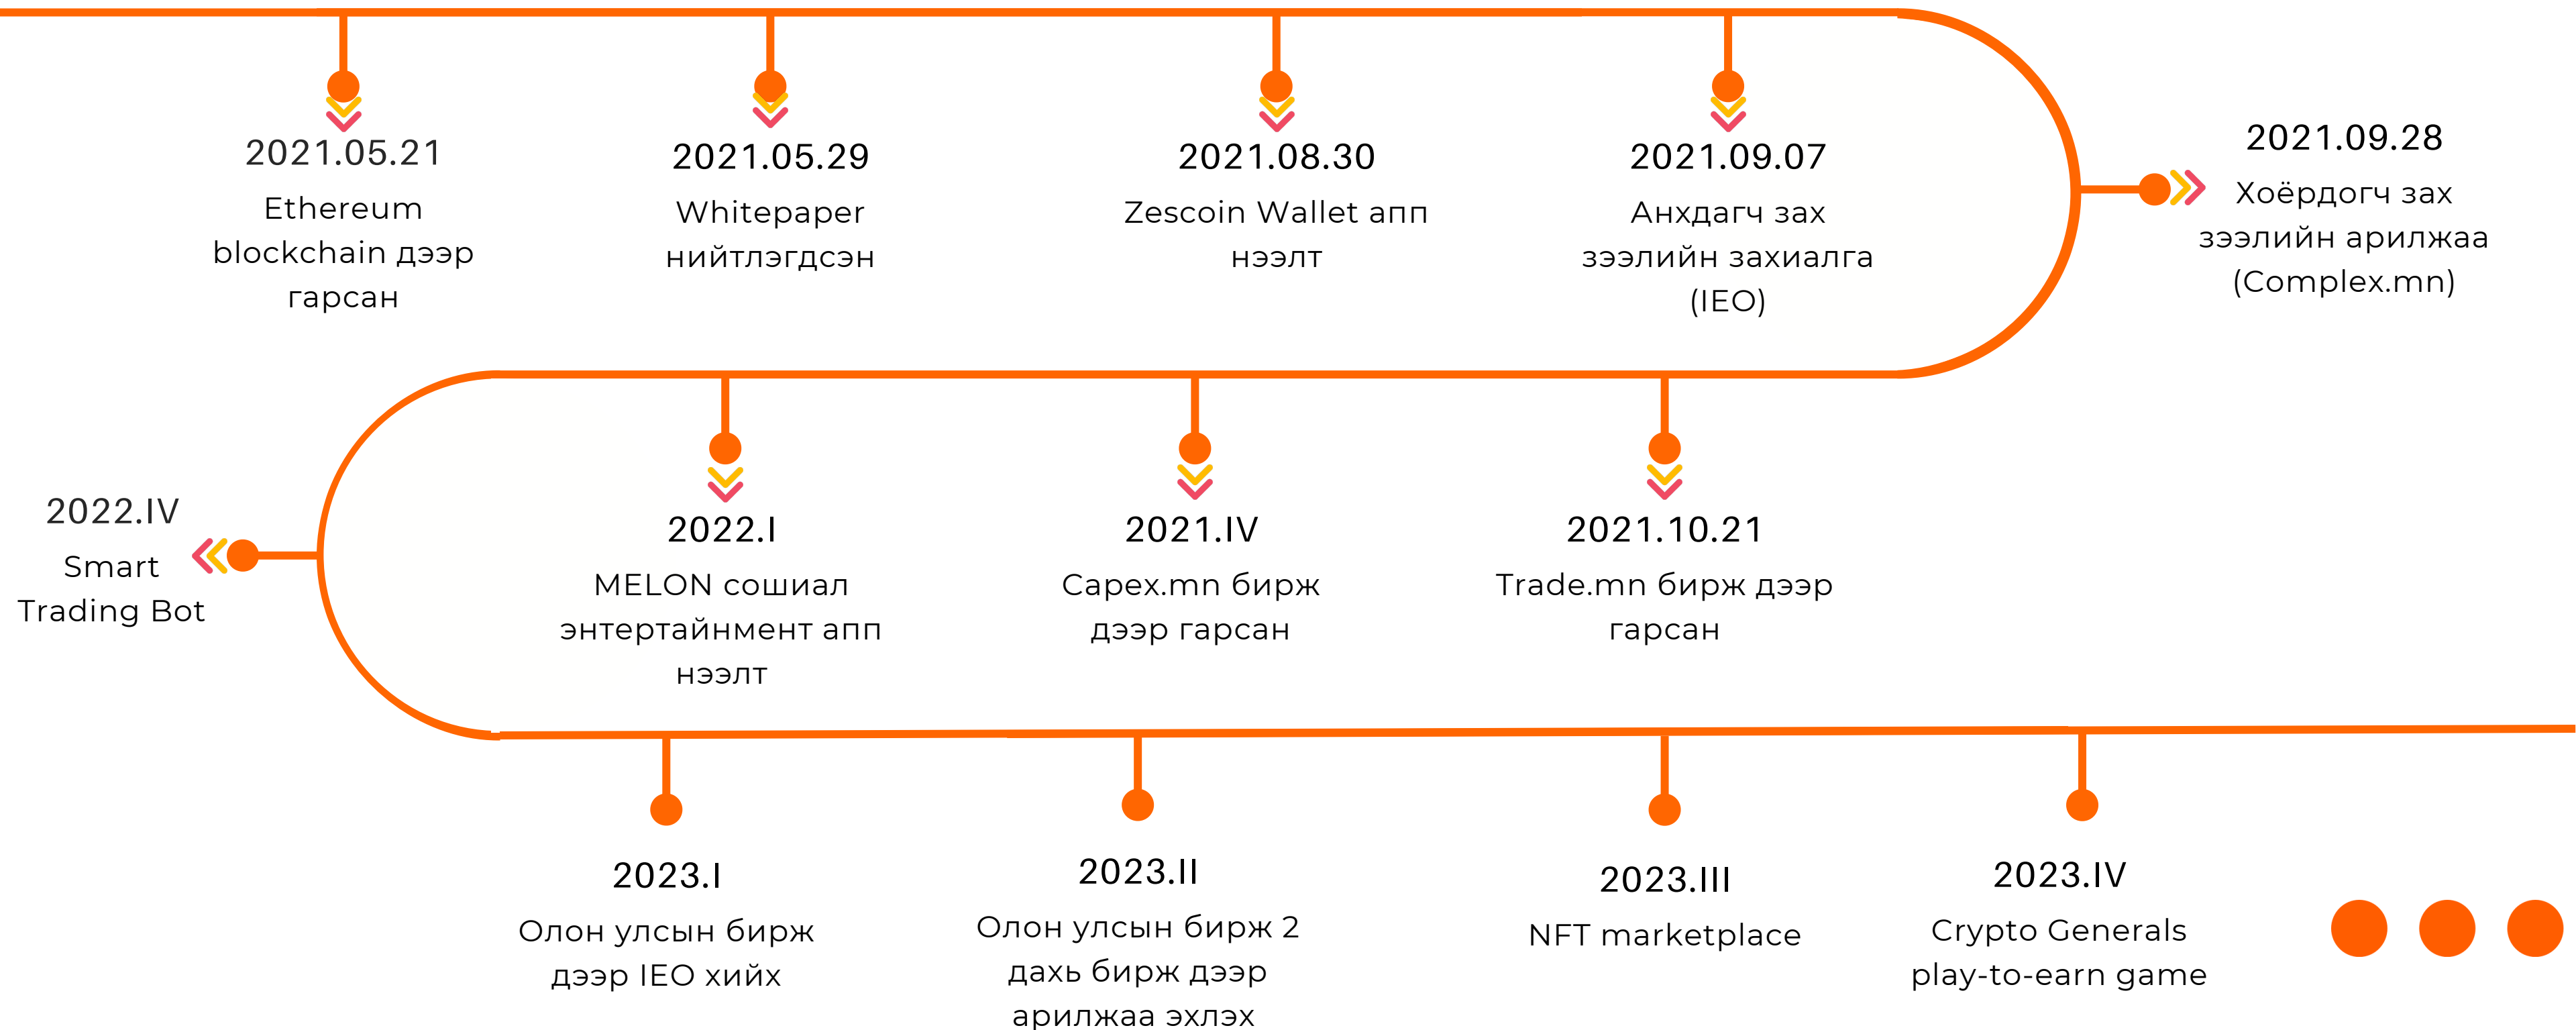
2021.05.21
Ethereum blockchain дээр гарсан

2021.05.29
Whitepaper нийтлэгдсэн

2021.08.30
Zescoin Wallet апп нээлт

2021.09.07
Анхдагч зах зээлийн захиалга (IEO)

2021.09.28
Хоёрдогч зах зээлийн арилжаа (Complex.mn)

2021.10.21
Trade.mn бирж дээр гарсан

2021.IV
Capex.mn бирж дээр гарсан

2022.I
MELON сошиал энтертайнмент апп нээлт

2022.IV
Smart Trading Bot

2023.I
Олон улсын бирж дээр IEO хийх

2023.II
Олон улсын бирж 2 дахь бирж дээр арилжаа эхлэх

2023.III
NFT marketplace

2023.IV
Crypto Generals play-to-earn game